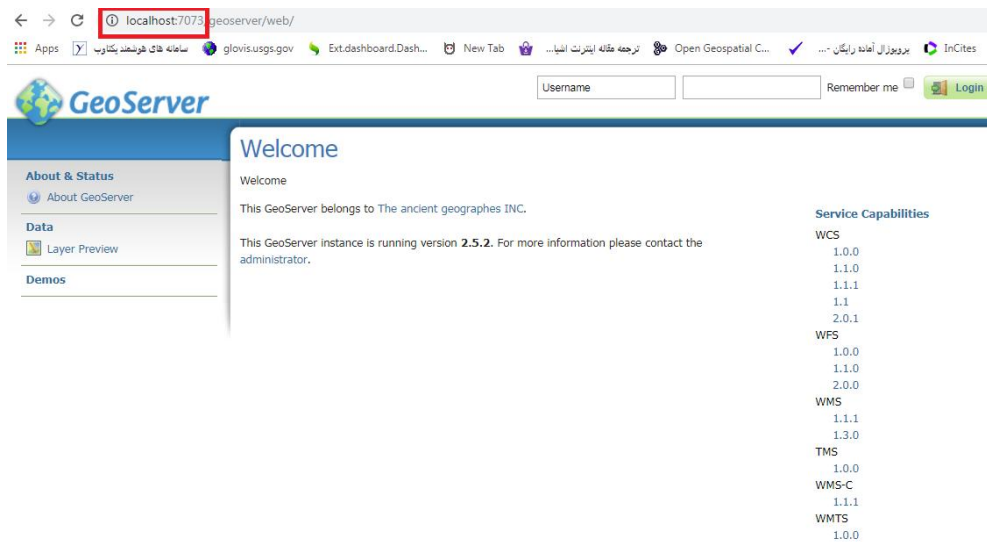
localhost:7073/geoserver/web/

Apps سامانه های هوشمند یکتاوب glovis.usgs.gov Ext.dashboard.Dash... New Tab ترجمه مقاله اینترنت اشیا... Open Geospatial C... پروپوزال آماده رایگان -... InCites

GeoServer

Username Remember me Login

About & Status
About GeoServer
Data
Layer Preview
Demos

Welcome

Welcome

This GeoServer belongs to The ancient geographes INC.

This GeoServer instance is running version 2.5.2. For more information please contact the administrator.

Service Capabilities
WCS
1.0.0
1.1.0
1.1.1
1.1
2.0.1
WFS
1.0.0
1.1.0
2.0.0
WMS
1.1.1
1.3.0
TMS
1.0.0
WMS-C
1.1.1
WMTS
1.0.0